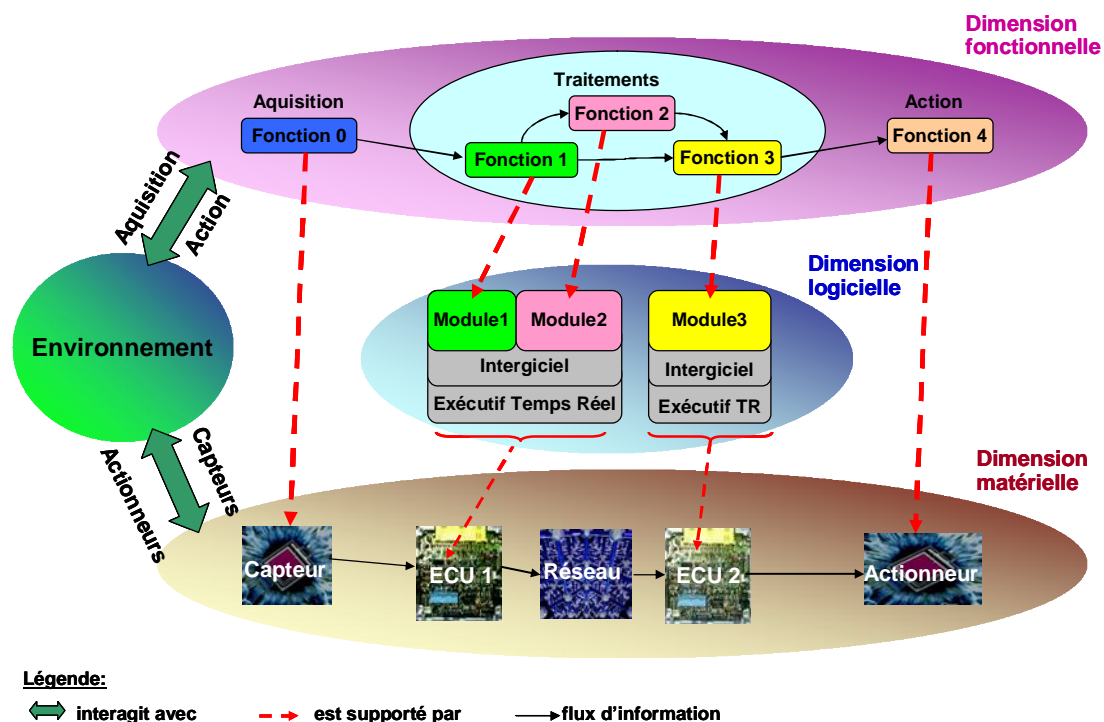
Dimension fonctionnelle

Traitements

Aquisition

Action

Fonction 0

Fonction 1

Fonction 2

Fonction 3

Fonction 4

Aquisition

Action

Dimension logicielle

Environnement

Module1

Module2

Module3

Intergiciel

Intergiciel

Exécutif Temps Réel

Exécutif TR

Capteurs

Actionneurs

Dimension matérielle

Capteur

ECU 1

Réseau

ECU 2

Actionneur

Légende:

interagit avec

est supporté par

flux d'information